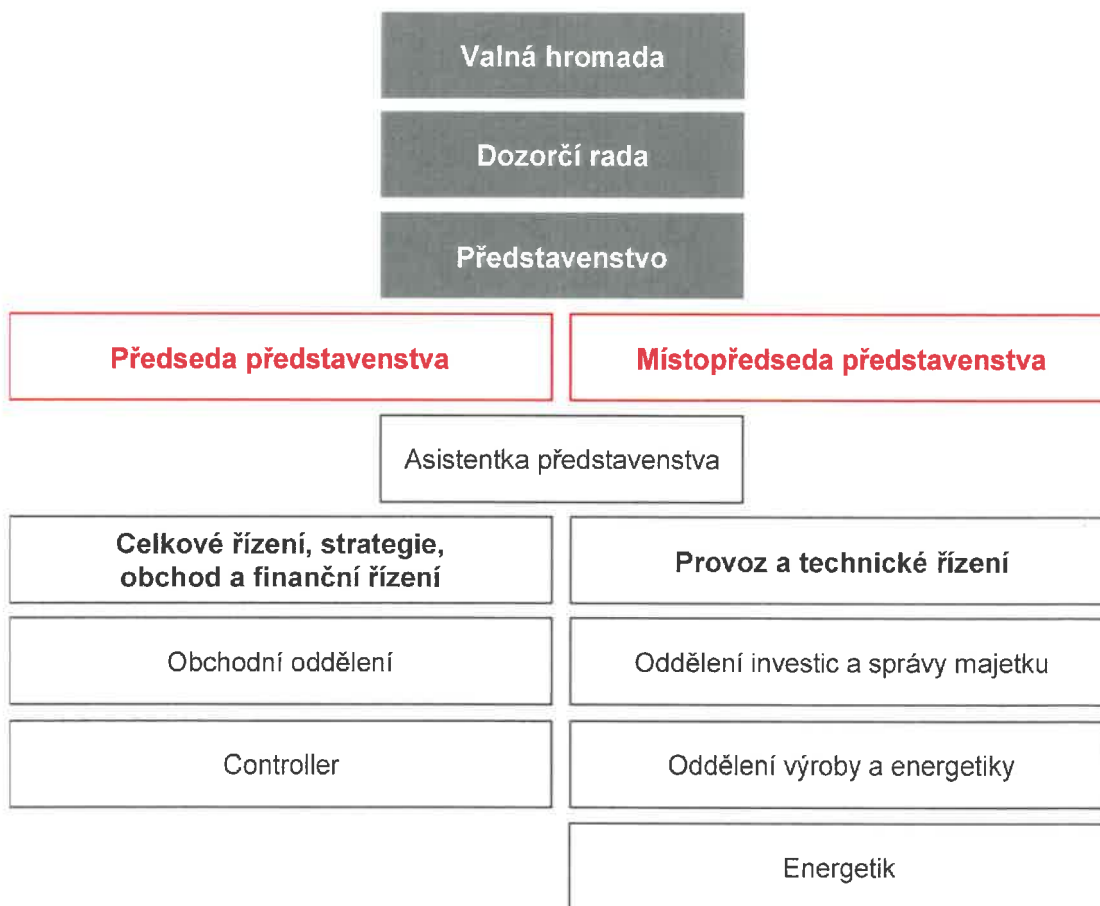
Valná hromada

Dozorčí rada

Představenstvo

Předseda představenstva

Místopředseda představenstva

Asistentka představenstva

Celkové řízení, strategie, obchod a finanční řízení

Provoz a technické řízení

Obchodní oddělení

Oddělení investic a správy majetku

Controller

Oddělení výroby a energetiky

Energetik